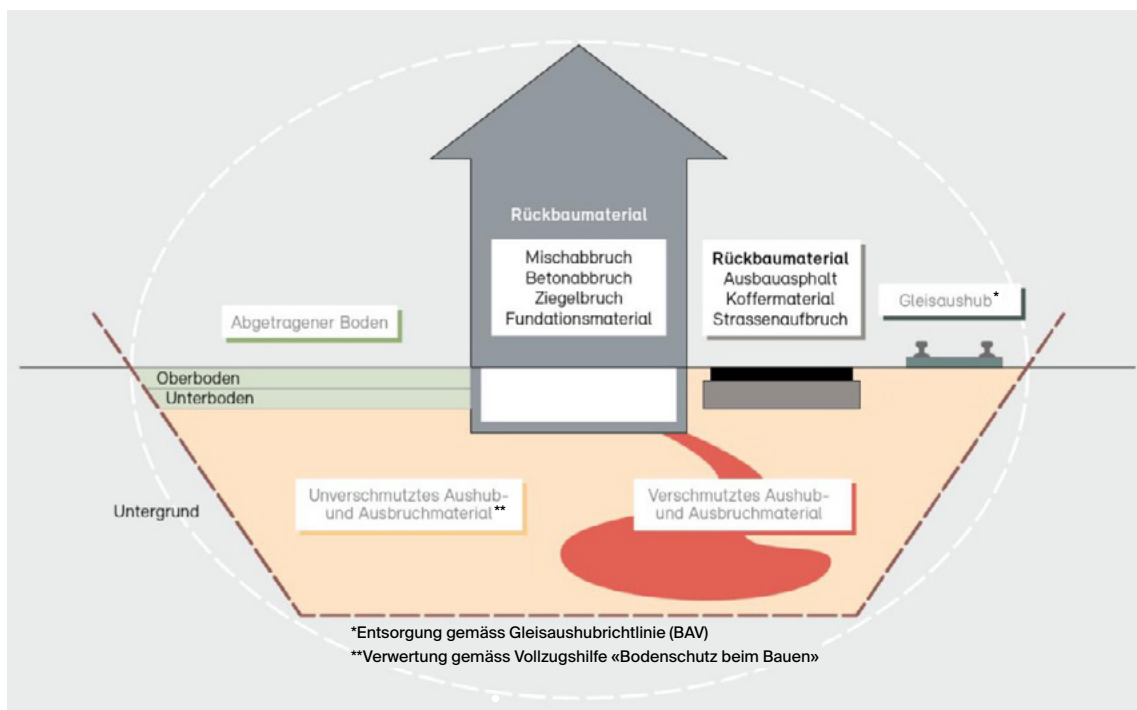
Rückbaumaterial

Mischabbruch
Betonabbruch
Ziegelbruch
Fundationsmaterial

Rückbaumaterial
Ausbauasphalt
Koffermaterial
Strassenaufbruch

Abgetragener Boden

Gleisaushub*

Oberboden
Unterboden

Untergrund

Unverschmutztes Aushub- und Ausbruchmaterial**

Verschmutztes Aushub- und Ausbruchmaterial

*Entsorgung gemäss Gleisaushubrichtlinie (BAV)
**Verwertung gemäss Vollzugshilfe «Bodenschutz beim Bauen»